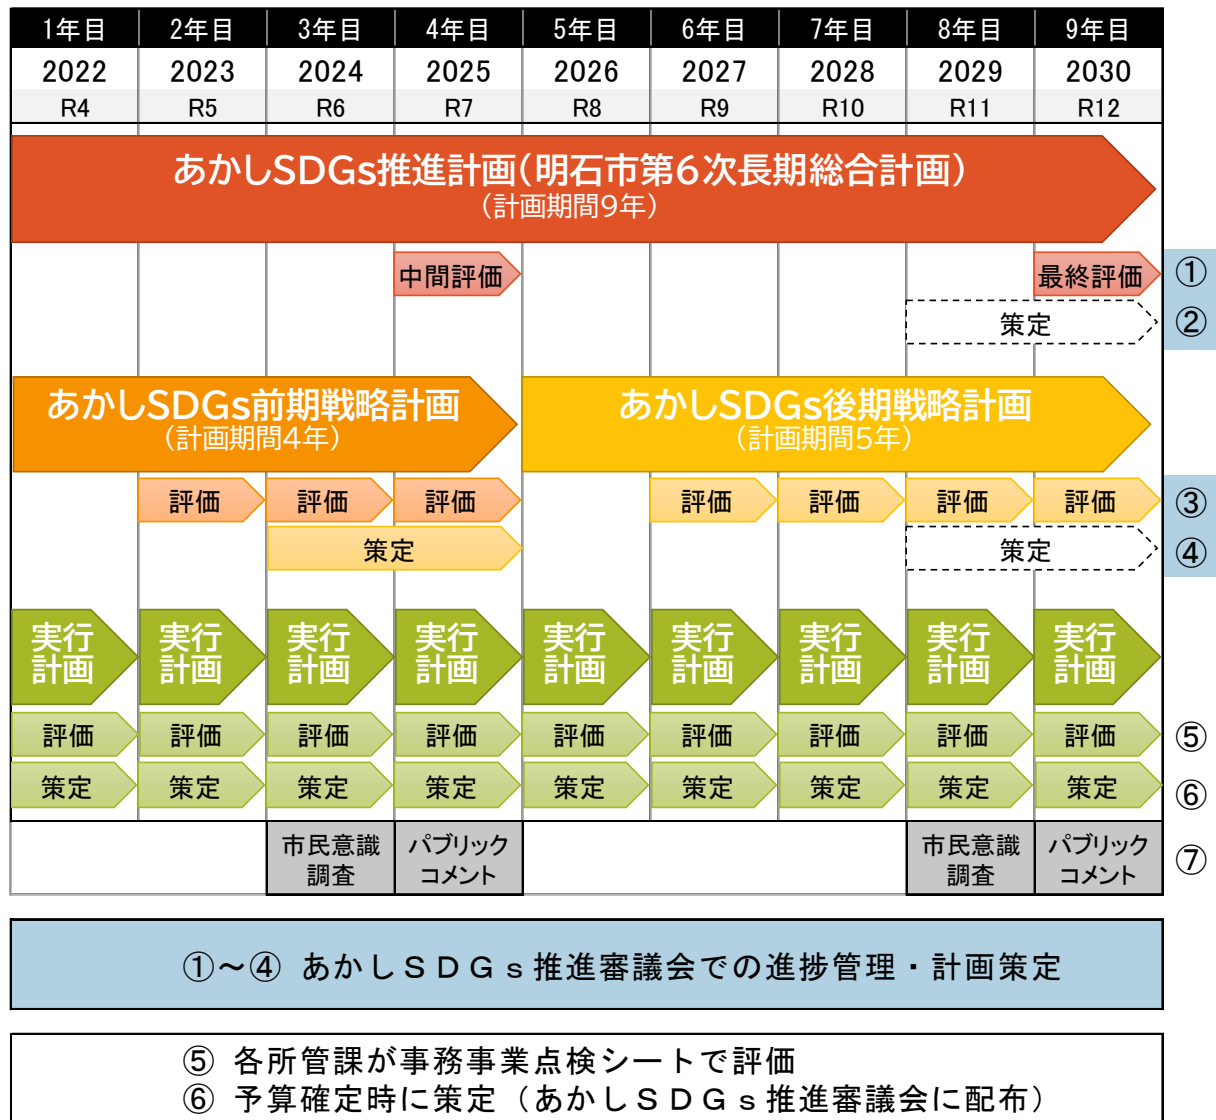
| 1年目 | 2年目 | 3年目 | 4年目 | 5年目 | 6年目 | 7年目 | 8年目 | 9年目 |
|---|---|---|---|---|---|---|---|---|
| 2022 | 2023 | 2024 | 2025 | 2026 | 2027 | 2028 | 2029 | 2030 |
| R4 | R5 | R6 | R7 | R8 | R9 | R10 | R11 | R12 |

あかしSDGs推進計画（明石市第6次長期総合計画）
（計画期間9年）

中間評価

最終評価 ①

策定 ②

あかしSDGs前期戦略計画
（計画期間4年）

あかしSDGs後期戦略計画
（計画期間5年）

評価 評価 評価 評価 評価 評価 評価 ③

策定

策定 ④

実行計画 実行計画 実行計画 実行計画 実行計画 実行計画 実行計画 実行計画 実行計画

評価 評価 評価 評価 評価 評価 評価 評価 評価 ⑤

策定 策定 策定 策定 策定 策定 策定 策定 策定 ⑥

市民意識調査 パブリックコメント 市民意識調査 パブリックコメント ⑦

①～④ あかしＳＤＧｓ推進審議会での進捗管理・計画策定

⑤ 各所管課が事務事業点検シートで評価
⑥ 予算確定時に策定（あかしＳＤＧｓ推進審議会に配布）